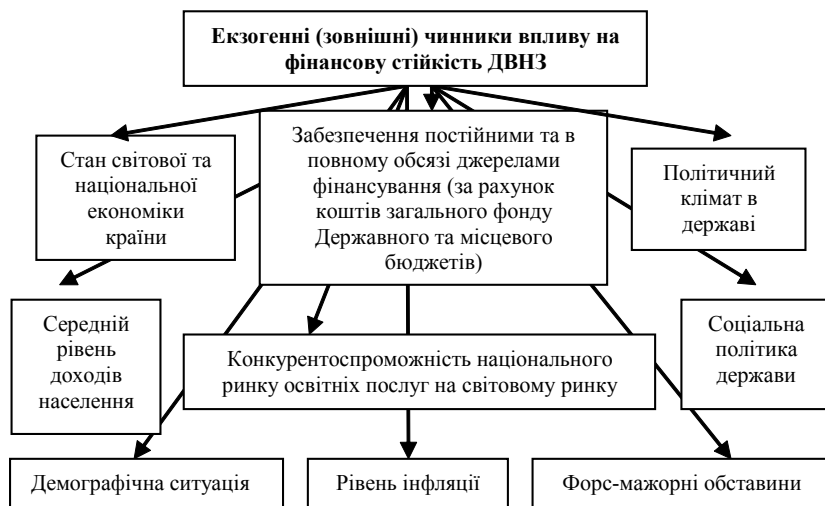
Екзогенні (зовнішні) чинники впливу на фінансову стійкість ДВНЗ

Стан світової та національної економіки країни

Забезпечення постійними та в повному обсязі джерелами фінансування (за рахунок коштів загального фонду Державного та місцевого бюджетів)

Політичний клімат в державі

Середній рівень доходів населення

Конкурентоспроможність національного ринку освітніх послуг на світовому ринку

Соціальна політика держави

Демографічна ситуація

Рівень інфляції

Форс-мажорні обставини